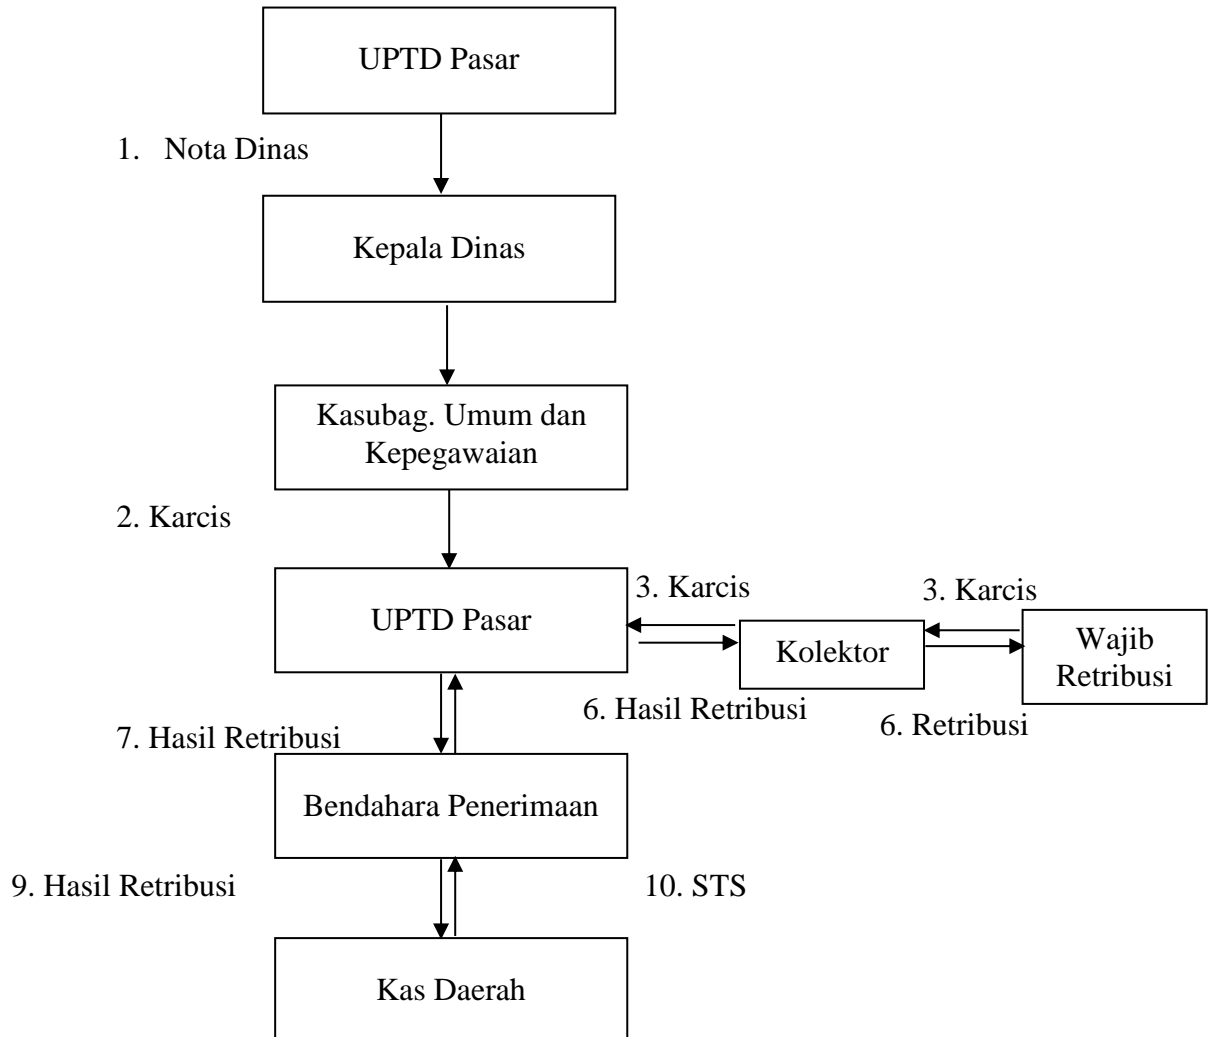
UPTD Pasar

1. Nota Dinas

Kepala Dinas

Kasubag. Umum dan Kepegawaian

2. Karcis

UPTD Pasar

3. Karcis

Kolektor

3. Karcis

Wajib Retribusi

6. Hasil Retribusi

6. Retribusi

7. Hasil Retribusi

Bendahara Penerimaan

9. Hasil Retribusi

10. STS

Kas Daerah